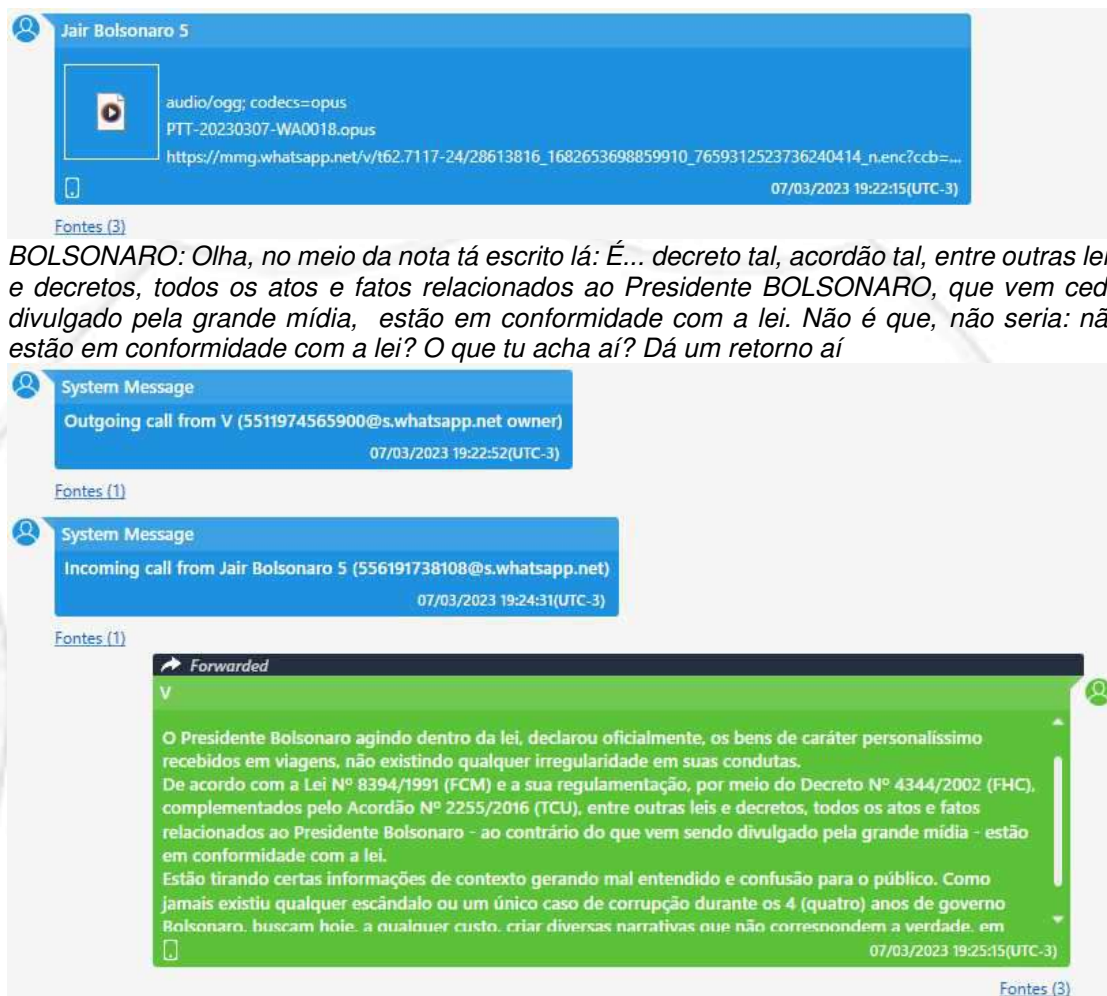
Jair Bolsonaro 5

audio/ogg; codecs=opus
PTT-20230307-WA0018.opus
https://mmg.whatsapp.net/v/t62.7117-24/28613816_1682653698859910_765931252373624041​4_n.enc?ccb=...

07/03/2023 19:22:15(UTC-3)

Fontes (3)

BOLSONARO: Olha, no meio da nota tá escrito lá: É... decreto tal, acordão tal, entre outras lei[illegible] e decretos, todos os atos e fatos relacionados ao Presidente BOLSONARO, que vem ced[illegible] divulgado pela grande mídia, estão em conformidade com a lei. Não é que, não seria: nã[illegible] estão em conformidade com a lei? O que tu acha aí? Dá um retorno aí

System Message
Outgoing call from V (5511974565900@s.whatsapp.net owner)
07/03/2023 19:22:52(UTC-3)

Fontes (1)

System Message
Incoming call from Jair Bolsonaro 5 (556191738108@s.whatsapp.net)
07/03/2023 19:24:31(UTC-3)

Fontes (1)

Forwarded
V

O Presidente Bolsonaro agindo dentro da lei, declarou oficialmente, os bens de caráter personalíssimo recebidos em viagens, não existindo qualquer irregularidade em suas condutas.
De acordo com a Lei Nº 8394/1991 (FCM) e a sua regulamentação, por meio do Decreto Nº 4344/2002 (FHC), complementados pelo Acordão Nº 2255/2016 (TCU), entre outras leis e decretos, todos os atos e fatos relacionados ao Presidente Bolsonaro - ao contrário do que vem sendo divulgado pela grande mídia - estão em conformidade com a lei.
Estão tirando certas informações de contexto gerando mal entendido e confusão para o público. Como jamais existiu qualquer escândalo ou um único caso de corrupção durante os 4 (quatro) anos de governo Bolsonaro, buscam hoje, a qualquer custo, criar diversas narrativas que não correspondem a verdade, em

07/03/2023 19:25:15(UTC-3)

Fontes (3)